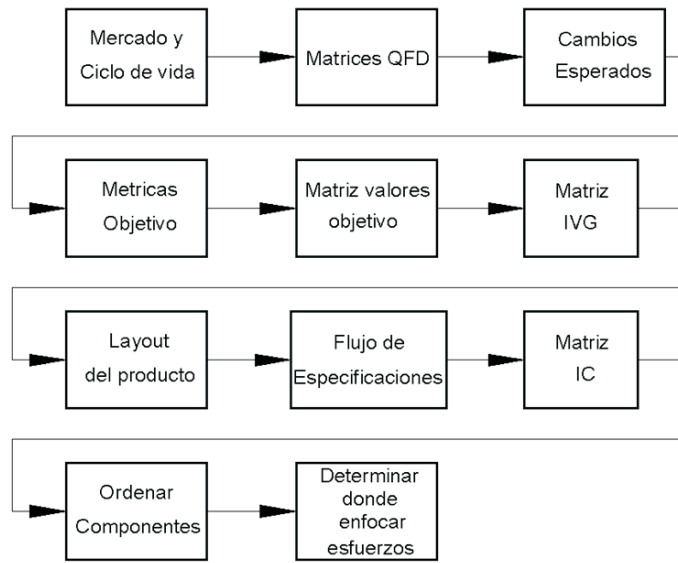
Mercado y Ciclo de vida

Matrices QFD

Cambios Esperados

Metricas Objetivo

Matriz valores objetivo

Matriz IVG

Layout del producto

Flujo de Especificaciones

Matriz IC

Ordenar Componentes

Determinar donde enfocar esfuerzos